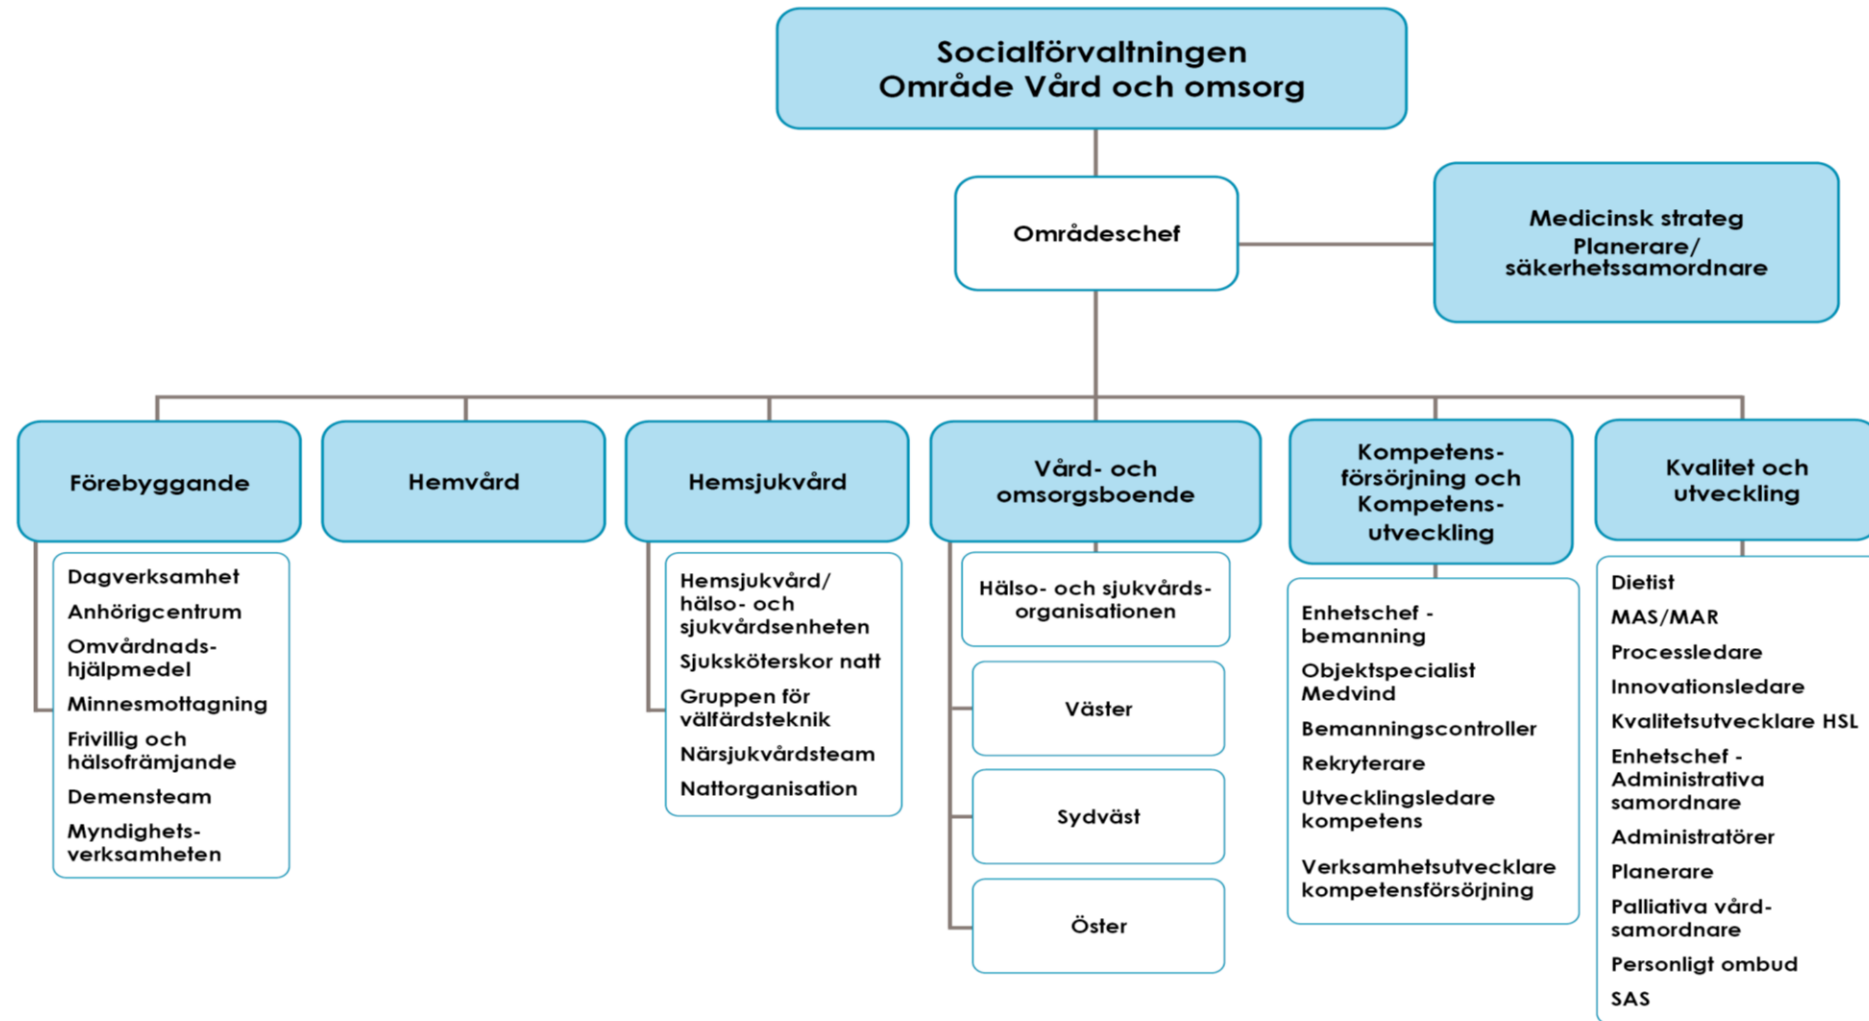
Socialförvaltningen
Område Vård och omsorg

Områdeschef

Medicinsk strateg
Planerare/
säkerhetssamordnare

Förebyggande

Dagverksamhet
Anhörigcentrum
Omvårdnadshjälpmedel
Minnesmottagning
Frivillig och hälsofrämjande
Demensteam
Myndighetsverksamheten

Hemvård

Hemsjukvård

Hemsjukvård/ hälso- och sjukvårdsenheten
Sjuksköterskor natt
Gruppen för välfärdsteknik
Närsjukvårdsteam
Nattorganisation

Vård- och omsorgsboende

Hälso- och sjukvårdsorganisationen

Väster

Sydväst

Öster

Kompetensförsörjning och Kompetensutveckling

Enhetschef - bemanning
Objektspecialist Medvind
Bemanningscontroller
Rekryterare
Utvecklingsledare kompetens
Verksamhetsutvecklare kompetensförsörjning

Kvalitet och utveckling

Dietist
MAS/MAR
Processledare
Innovationsledare
Kvalitetsutvecklare HSL
Enhetschef - Administrativa samordnare
Administratörer
Planerare
Palliativa vårdsamordnare
Personligt ombud
SAS